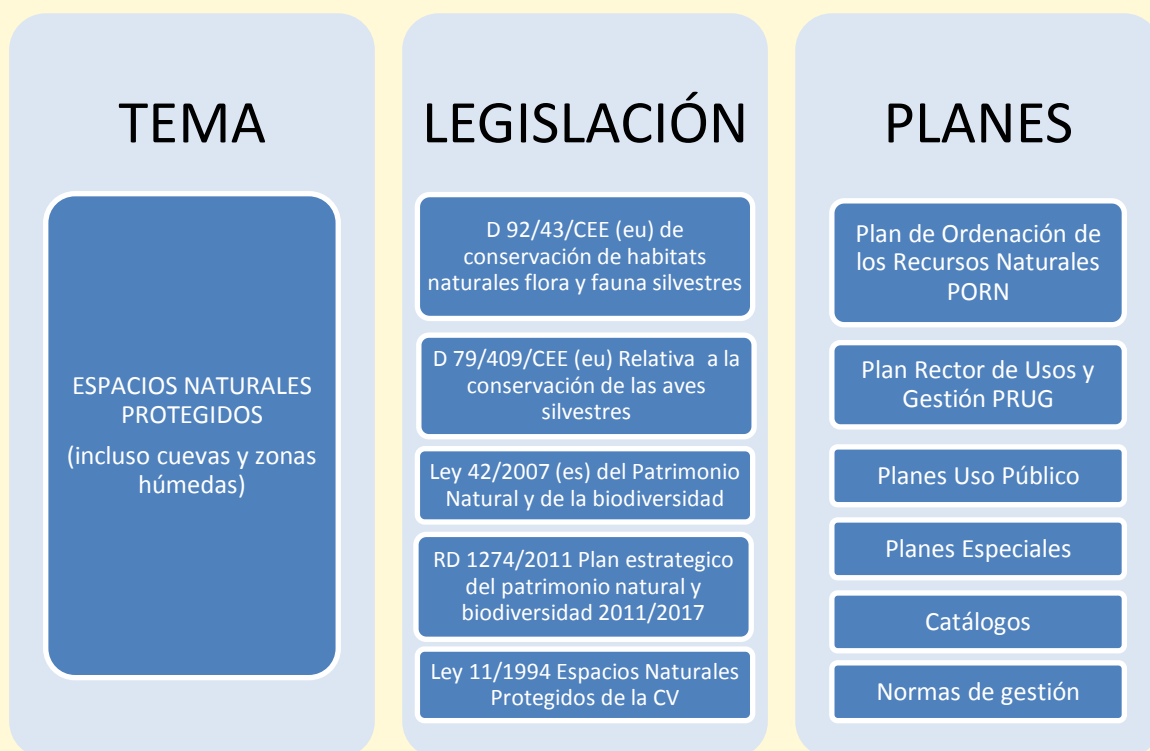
TEMA

ESPACIOS NATURALES PROTEGIDOS

(incluso cuevas y zonas húmedas)

LEGISLACIÓN

D 92/43/CEE (eu) de conservación de habitats naturales flora y fauna silvestres

D 79/409/CEE (eu) Relativa a la conservación de las aves silvestres

Ley 42/2007 (es) del Patrimonio Natural y de la biodiversidad

RD 1274/2011 Plan estrategico del patrimonio natural y biodiversidad 2011/2017

Ley 11/1994 Espacios Naturales Protegidos de la CV

PLANES

Plan de Ordenación de los Recursos Naturales PORN

Plan Rector de Usos y Gestión PRUG

Planes Uso Público

Planes Especiales

Catálogos

Normas de gestión